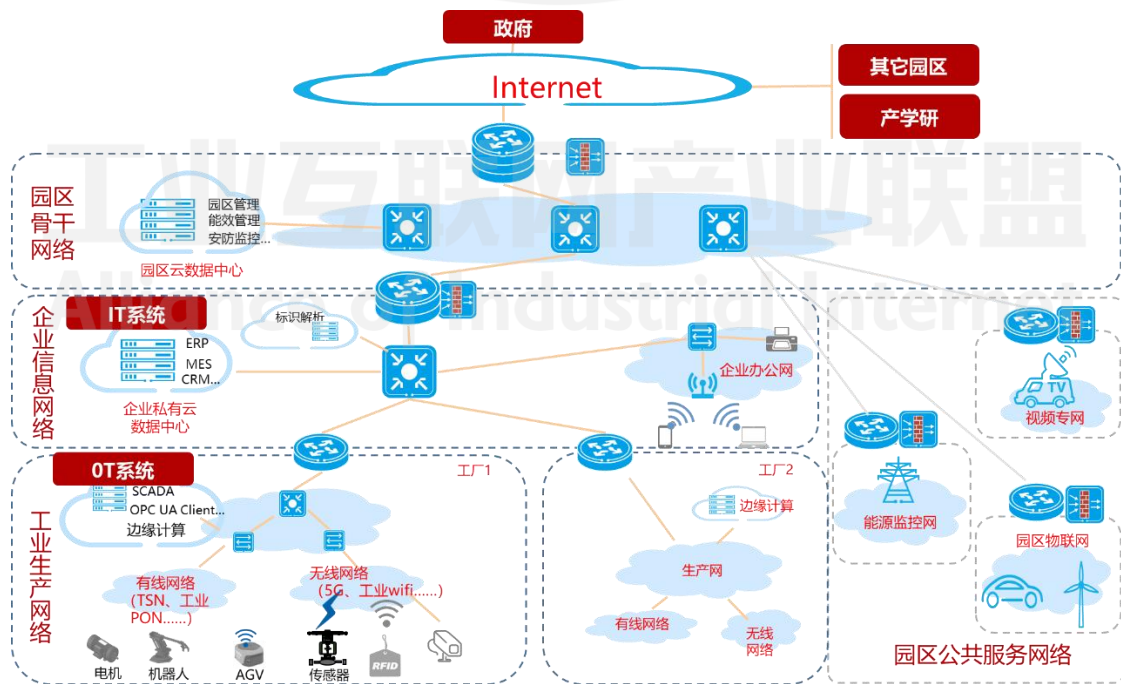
政府

Internet

其它园区

产学研

工业互联网产业联盟

Alliance of Industrial Internet

园区骨干网络

园区管理
能效管理
安防监控...

园区云数据中心

企业信息网络

IT系统

标识解析

ERP
MES
CRM...

企业私有云数据中心

企业办公网

工业生产网络

OT系统

SCADA
OPC UA Client...
边缘计算

工厂1

有线网络（TSN、工业PON......）

无线网络（5G、工业wifi......）

电机 机器人 AGV 传感器

RFID

工厂2

边缘计算

生产网

有线网络

无线网络

视频专网

TV

能源监控网

园区物联网

园区公共服务网络